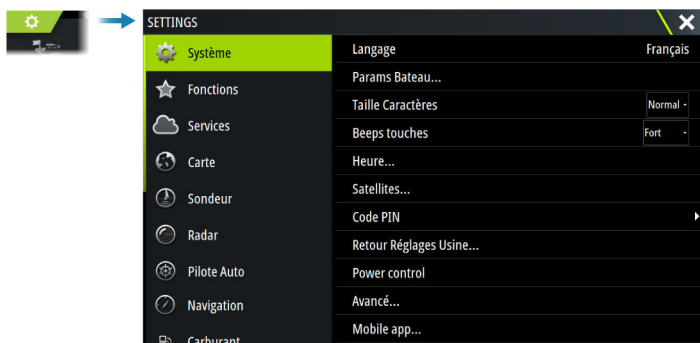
SETTINGS

Système
Fonctions
Services
Carte
Sondeur
Radar
Pilote Auto
Navigation
Carburant

Langage Français
Params Bateau...
Taille Caractères Normal
Beeps touches Fort
Heure...
Satellites...
Code PIN
Retour Réglages Usine...
Power control
Avancé...
Mobile app...